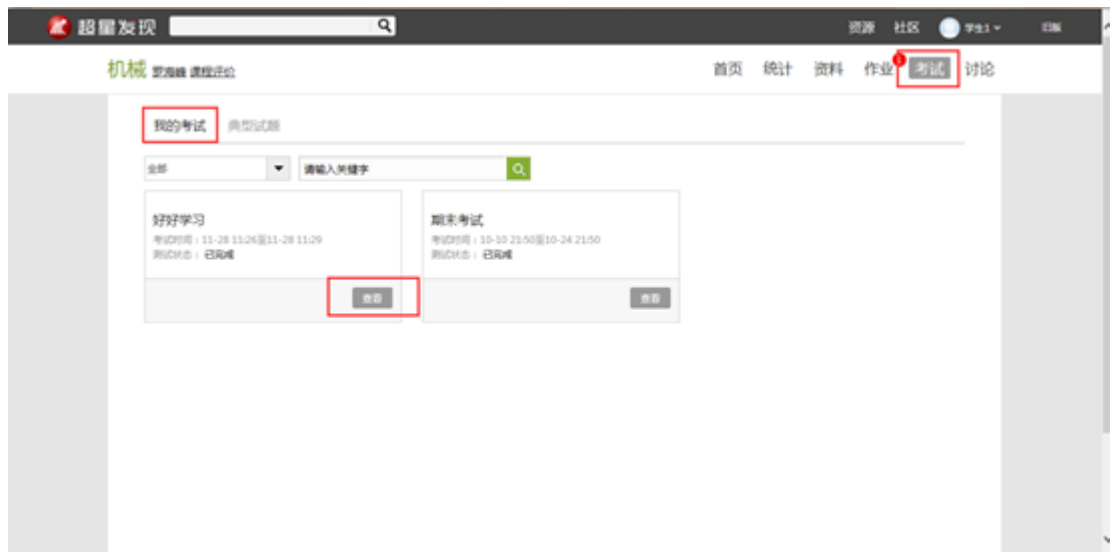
超星发现

资源 社区 学生1

机械 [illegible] 课程评价

首页 统计 资料 作业 1 考试 讨论

我的考试 典型试题

全部

请输入关键字

好好学习

考试时间：11-28 11:26至11-28 11:29

测试状态：已完成

查看

期末考试

考试时间：10-10 21:50至10-24 21:50

测试状态：已完成

查看